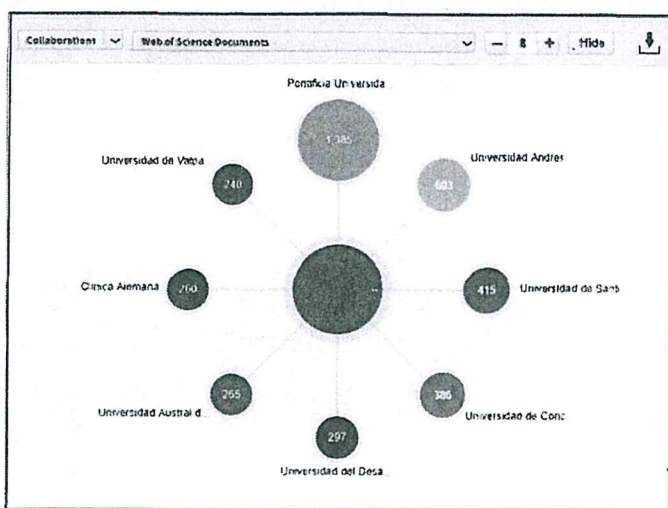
Collaborations
Web of Science Documents
—
8
+
Hide

Pontificia Universida
1,385

Universidad de Valpa
240

Universidad Andres
603

Clinica Alemana
260

Universidad de Sant
415

Universidad Austral d
265

Universidad de Conc
386

297
Universidad del Desa